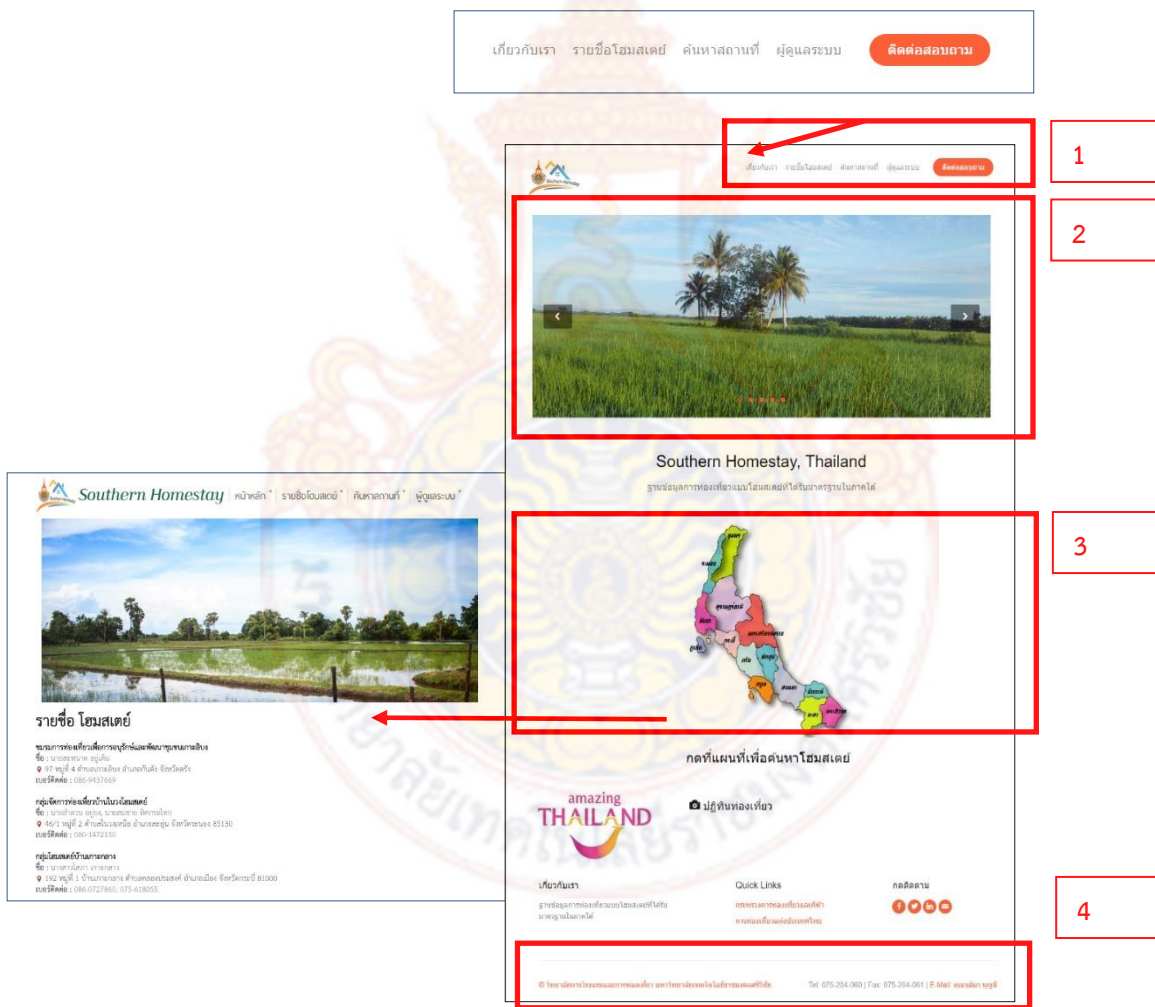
เกี่ยวกับเรา รายชื่อโฮมสเตย์ ค้นหาสถานที่ ผู้ดูแลระบบ ติดต่อสอบถาม

1

2

3

4

เกี่ยวกับเรา รายชื่อโฮมสเตย์ ค้นหาสถานที่ ผู้ดูแลระบบ ติดต่อสอบถาม

Southern Homestay, Thailand

ฐานข้อมูลการท่องเที่ยวแบบโฮมสเตย์ที่ได้รับมาตรฐานในภาคใต้

กดที่แผนที่เพื่อค้นหาโฮมสเตย์

amazing THAILAND

ปฏิทินท่องเที่ยว

เกี่ยวกับเรา

ฐานข้อมูลการท่องเที่ยวแบบโฮมสเตย์ที่ได้รับมาตรฐานในภาคใต้

Quick Links

กดติดตาม

Tel. 075-204-060 | Fax. 075-204-061 | E-Mail:

Southern Homestay | หน้าหลัก | รายชื่อโฮมสเตย์ | ค้นหาสถานที่ | ผู้ดูแลระบบ

รายชื่อ โฮมสเตย์

ชื่อ :
97 หมู่ที่ 4
เบอร์ติดต่อ : 086-9437669

กลุ่มจัดการท่องเที่ยวบ้านในวงโฮมสเตย์
ชื่อ :
46/1 หมู่ที่ 2 85130
เบอร์ติดต่อ : 080-1472150

กลุ่มโฮมสเตย์บ้านเกาะกลาง
ชื่อ :
192 หมู่ที่ 1 81000
เบอร์ติดต่อ : 086-0727860, 075-618055